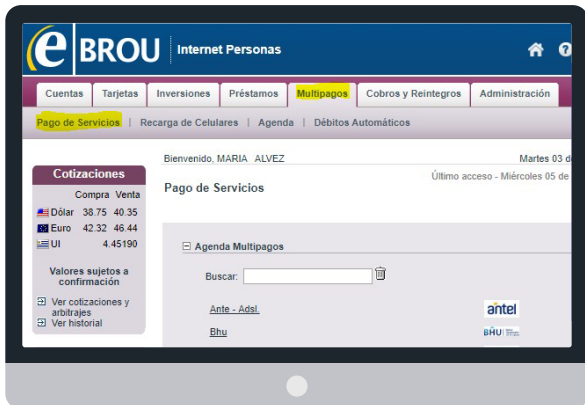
e BROU | Internet Personas

Cuentas | Tarjetas | Inversiones | Préstamos | Multipagos | Cobros y Reintegros | Administración

Pago de Servicios | Recarga de Celulares | Agenda | Débitos Automáticos

Cotizaciones

| | Compra | Venta |
|---|---|---|
| Dólar | 38.75 | 40.35 |
| Euro | 42.32 | 46.44 |
| UI | | 4.45190 |

Valores sujetos a confirmación

Ver cotizaciones y arbitrajes
Ver historial

Bienvenido, MARIA ALVEZ

Martes 03 d

Pago de Servicios

Último acceso - Miércoles 05 de

Agenda Multipagos

Buscar:

Ante - Adsl.

antel

Bhu

BHU